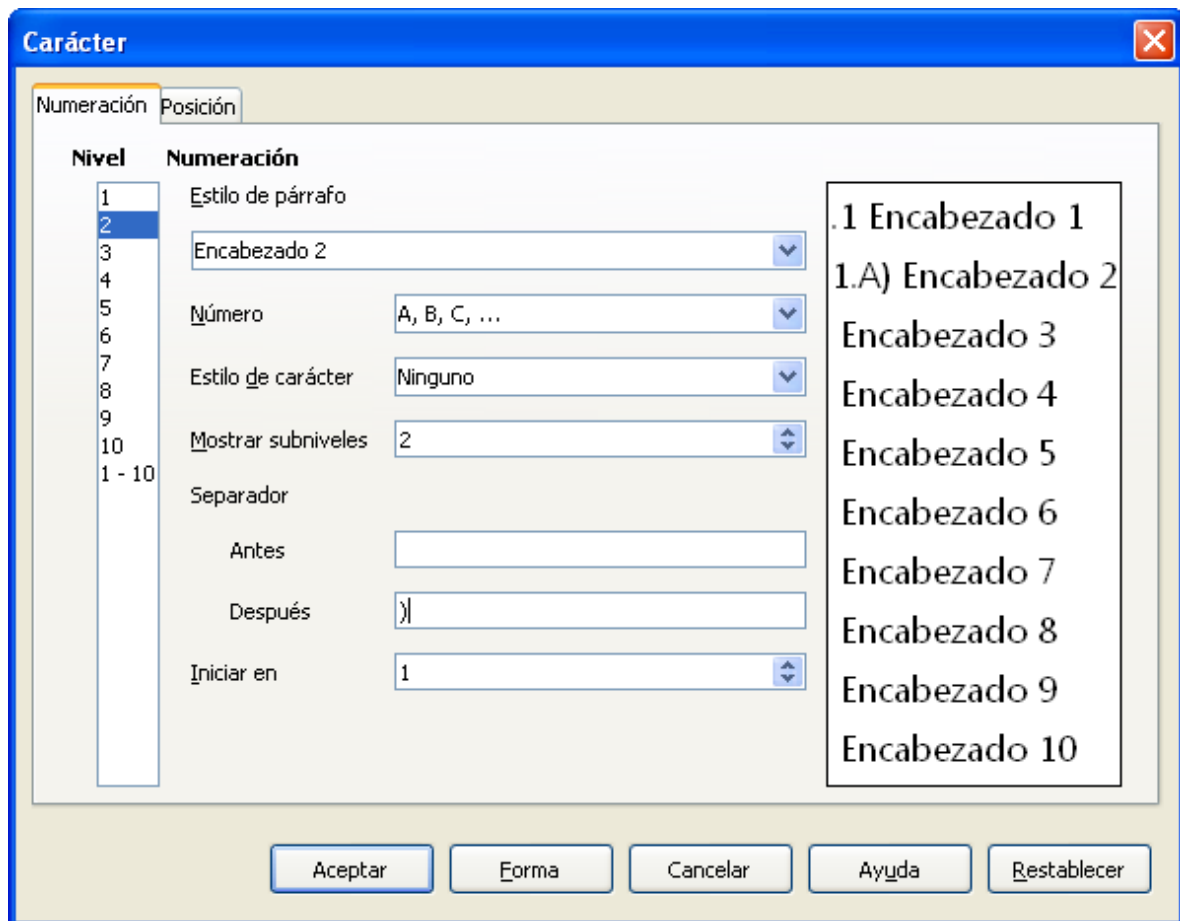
Carácter

Numeración
Posición

Nivel
1
2
3
4
5
6
7
8
9
10
1 - 10

Numeración

Estilo de párrafo
Encabezado 2

Número
A, B, C, ...

Estilo de carácter
Ninguno

Mostrar subniveles
2

Separador

Antes

Después
)

Iniciar en
1

.1 Encabezado 1
1.A) Encabezado 2
Encabezado 3
Encabezado 4
Encabezado 5
Encabezado 6
Encabezado 7
Encabezado 8
Encabezado 9
Encabezado 10

Aceptar
Forma
Cancelar
Ayuda
Restablecer